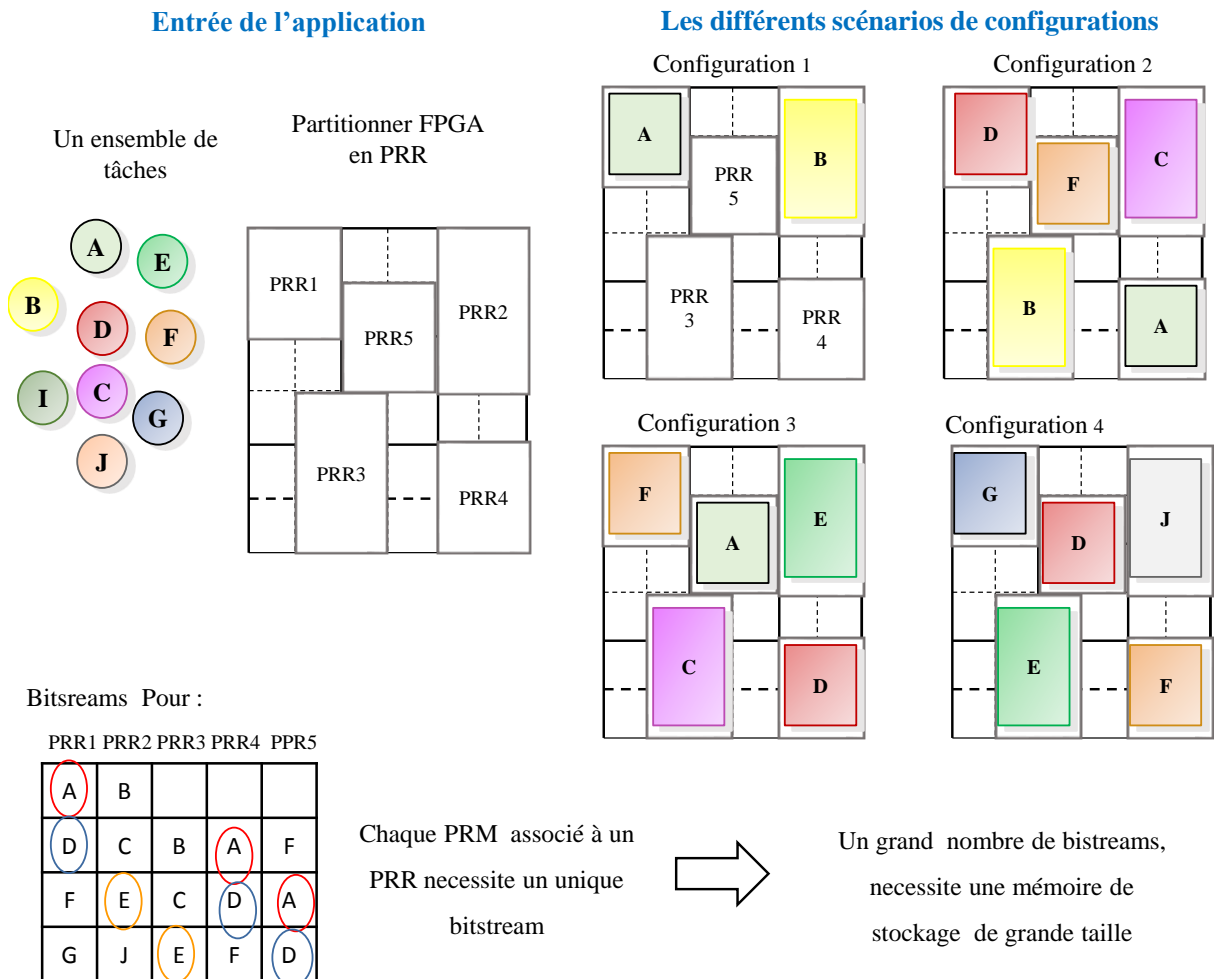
Entrée de l'application

Un ensemble de tâches

A, E, B, D, F, I, C, G, J

Partitionner FPGA en PRR

PRR1, PRR5, PRR2, PRR3, PRR4

Les différents scénarios de configurations

Configuration 1

A, PRR 5, B, PRR 3, PRR 4

Configuration 2

D, F, C, B, A

Configuration 3

F, A, E, C, D

Configuration 4

G, D, J, E, F

Bitsreams Pour :

| PRR1 | PRR2 | PRR3 | PRR4 | PPR5 |
|---|---|---|---|---|
| A | B | | | |
| D | C | B | A | F |
| F | E | C | D | A |
| G | J | E | F | D |

Chaque PRM associé à un PRR necessite un unique bitstream

Un grand nombre de bistreams, necessite une mémoire de stockage de grande taille